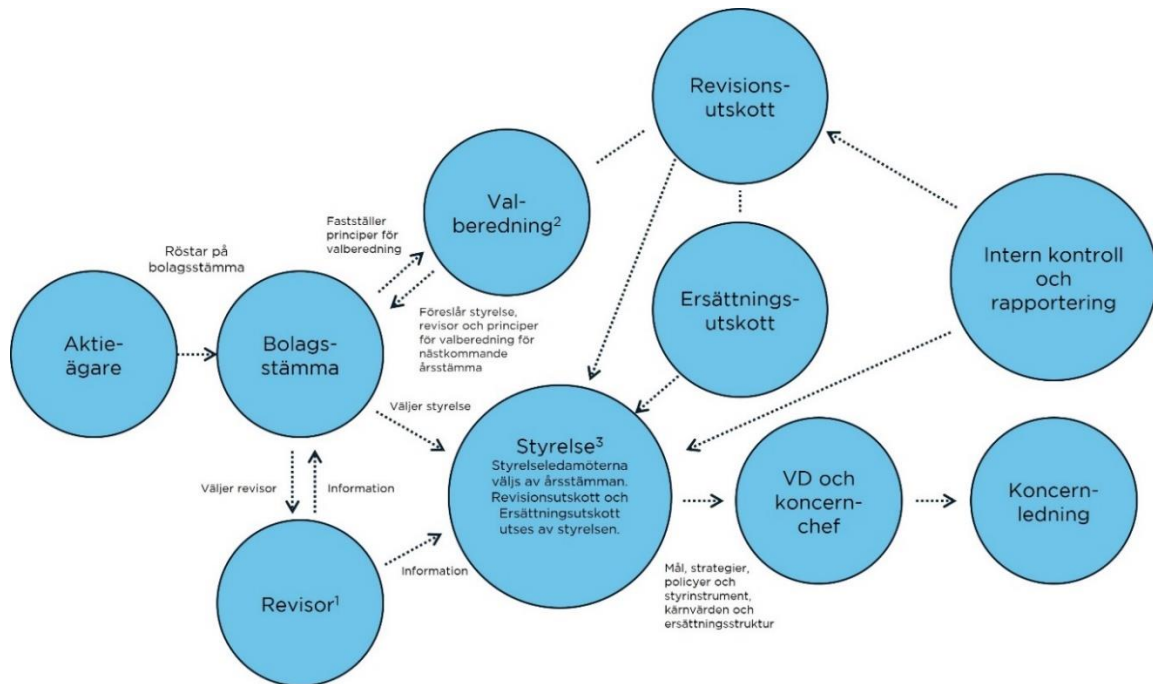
Revisions-utskott

Val-beredning$^2$

Fastställer principer för valberedning

Röstar på bolagsstämma

Ersättnings-utskott

Intern kontroll och rapportering

Aktie-ägare

Bolags-stämma

Föreslår styrelse, revisor och principer för valberedning för nästkommande årsstämma

Väljer styrelse

Styrelse$^3$
Styrelseledamöterna väljs av årsstämman. Revisionsutskott och Ersättningsutskott utses av styrelsen.

VD och koncern-chef

Koncern-ledning

Väljer revisor

Information

Information

Revisor$^1$

Mål, strategier, policyer och styrinstrument, kärnvärden och ersättningsstruktur